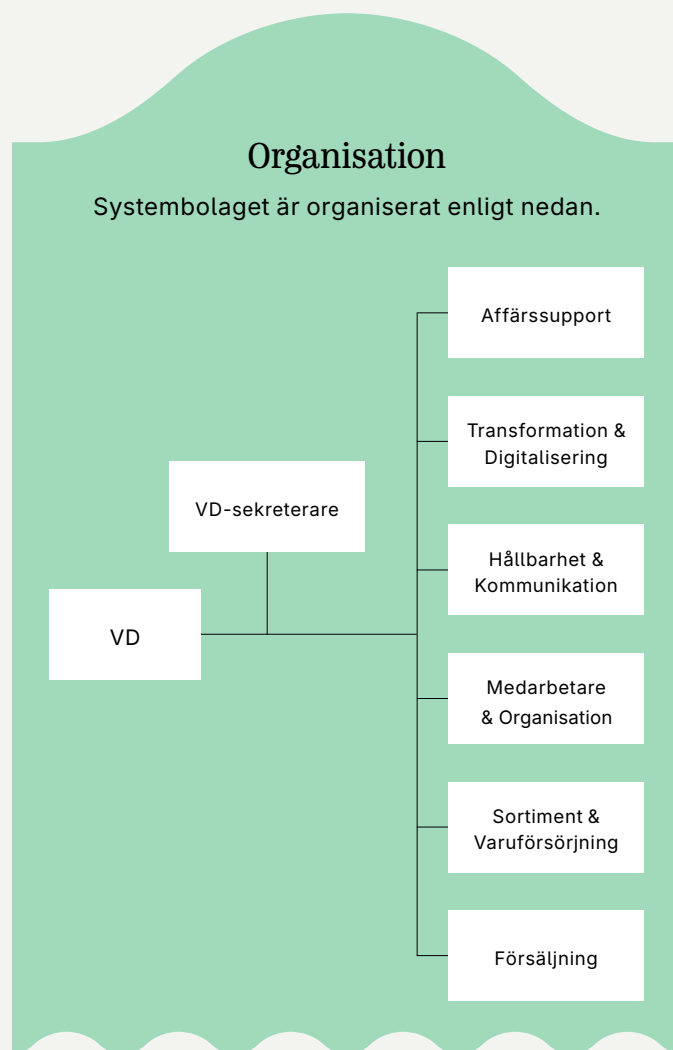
Organisation

Systembolaget är organiserat enligt nedan.

VD-sekreterare

VD

Affärssupport

Transformation & Digitalisering

Hållbarhet & Kommunikation

Medarbetare & Organisation

Sortiment & Varuförsörjning

Försäljning